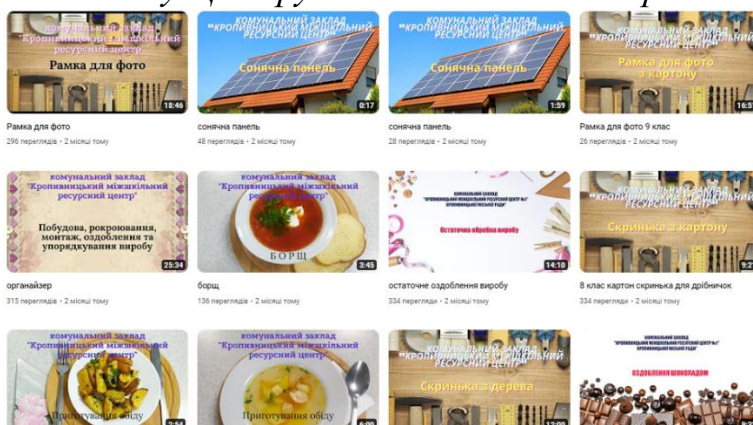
комунальний заклад "Кропивницький міжшкільний ресурсний центр"
Рамка для фото
18:46
Рамка для фото
296 переглядів • 2 місяці тому

КОМУНАЛЬНИЙ ЗАКЛАД "КРОПИВНИЦЬКИЙ МІЖШКІЛЬНИЙ РЕСУРСНИЙ ЦЕНТР"
Сонячна панель
0:17
сонячна панель
48 переглядів • 2 місяці тому

КОМУНАЛЬНИЙ ЗАКЛАД "КРОПИВНИЦЬКИЙ МІЖШКІЛЬНИЙ РЕСУРСНИЙ ЦЕНТР"
Сонячна панель
1:59
сонячна панель
28 переглядів • 2 місяці тому

комунальний заклад "Кропивницький міжшкільний ресурсний центр"
Рамка для фото з картону
16:5
Рамка для фото 9 клас
26 переглядів • 2 місяці тому

комунальний заклад "Кропивницький міжшкільний ресурсний центр"
Побудова, розкроювання, монтаж, оздоблення та упорядкування виробу
25:34
органайзер
315 переглядів • 2 місяці тому

комунальний заклад "Кропивницький міжшкільний ресурсний центр"
БОРЩ
3:45
борщ
136 переглядів • 2 місяці тому

КОМУНАЛЬНИЙ ЗАКЛАД "КРОПИВНИЦЬКИЙ МІЖШКІЛЬНИЙ РЕСУРСНИЙ ЦЕНТР №1" КРОПИВНИЦЬКОЇ МІСЬКОЇ РАДИ
Остаточна обробка виробу
14:10
остаточне оздоблення виробу
334 перегляди • 2 місяці тому

комунальний заклад "Кропивницький міжшкільний ресурсний центр"
Скринька з картону
9:2
8 клас картон скринька для дрібничок
334 перегляди • 2 місяці тому

комунальний заклад "Кропивницький міжшкільний ресурсний центр"
Приготування обіду

комунальний заклад "Кропивницький міжшкільний ресурсний центр"
Приготування обіду

комунальний заклад "Кропивницький міжшкільний ресурсний центр"
Скринька з дерева

КОМУНАЛЬНИЙ ЗАКЛАД "КРОПИВНИЦЬКИЙ МІЖШКІЛЬНИЙ РЕСУРСНИЙ ЦЕНТР №1" КРОПИВНИЦЬКОЇ МІСЬКОЇ РАДИ
ОЗДОБЛЕННЯ ШОКОЛАДОМ